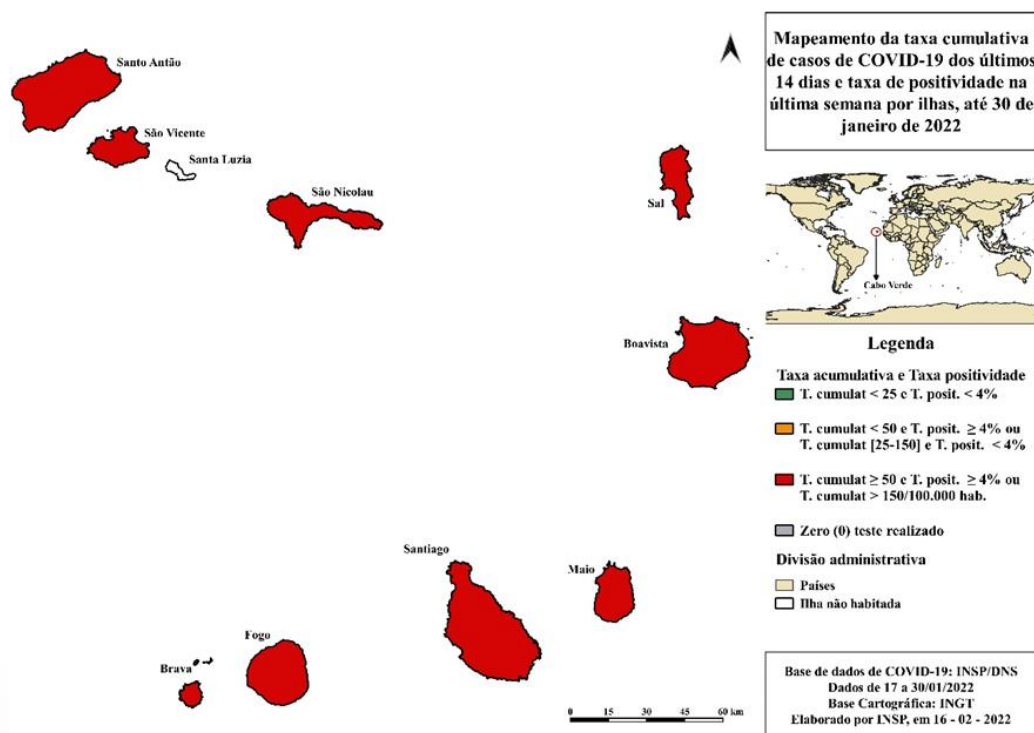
Mapeamento da taxa cumulativa de casos de COVID-19 dos últimos 14 dias e taxa de positividade na última semana por ilhas, até 30 de janeiro de 2022

Santo Antão
São Vicente
Santa Luzia
São Nicolau
Sal
Boavista
Santiago
Maio
Fogo
Brava

Cabo Verde

Legenda
Taxa acumulativa e Taxa positividade
T. cumulat < 25 e T. posit. < 4%
T. cumulat < 50 e T. posit. ≥ 4% ou T. cumulat [25-150] e T. posit. < 4%
T. cumulat ≥ 50 e T. posit. ≥ 4% ou T. cumulat > 150/100.000 hab.
Zero (0) teste realizado
Divisão administrativa
Países
Ilha não habitada

0 15 30 45 60 km

Base de dados de COVID-19: INSP/DNS
Dados de 17 a 30/01/2022
Base Cartográfica: INGT
Elaborado por INSP, em 16 - 02 - 2022